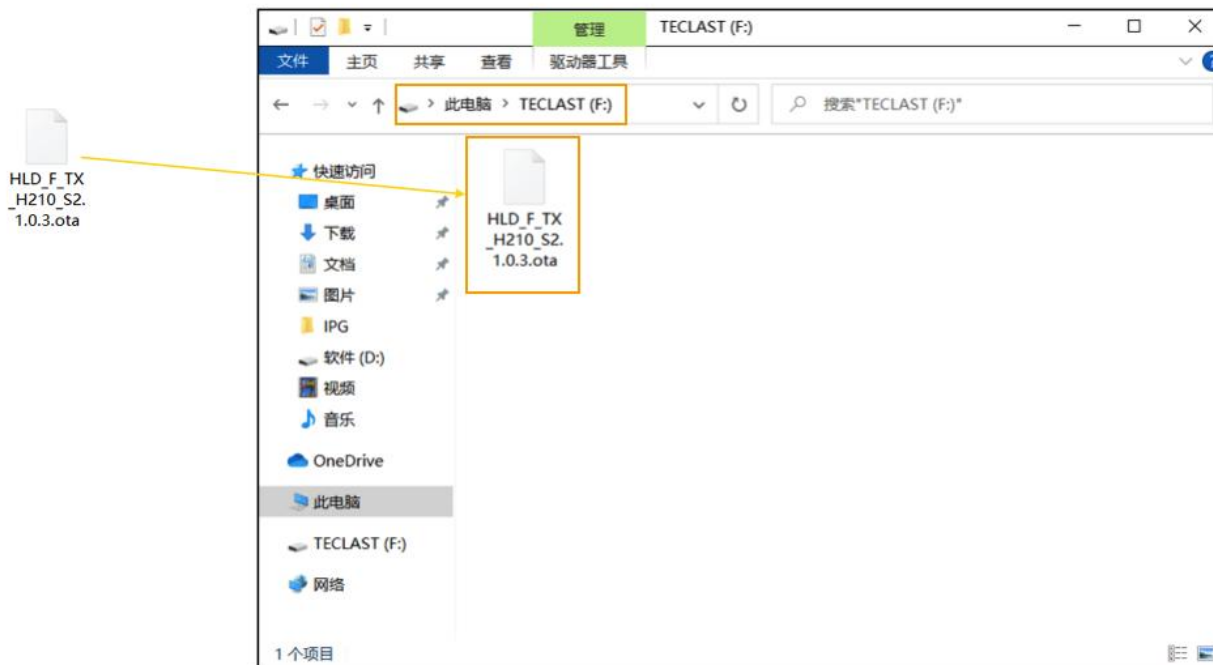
HLD_F_TX_H210_S2.1.0.3.ota

管理 TECLAST (F:)

文件 主页 共享 查看 驱动器工具

› 此电脑 › TECLAST (F:)

搜索"TECLAST (F:)"

快速访问
桌面
下载
文档
图片
IPG
软件 (D:)
视频
音乐
OneDrive
此电脑
TECLAST (F:)
网络

HLD_F_TX_H210_S2.1.0.3.ota

1 个项目